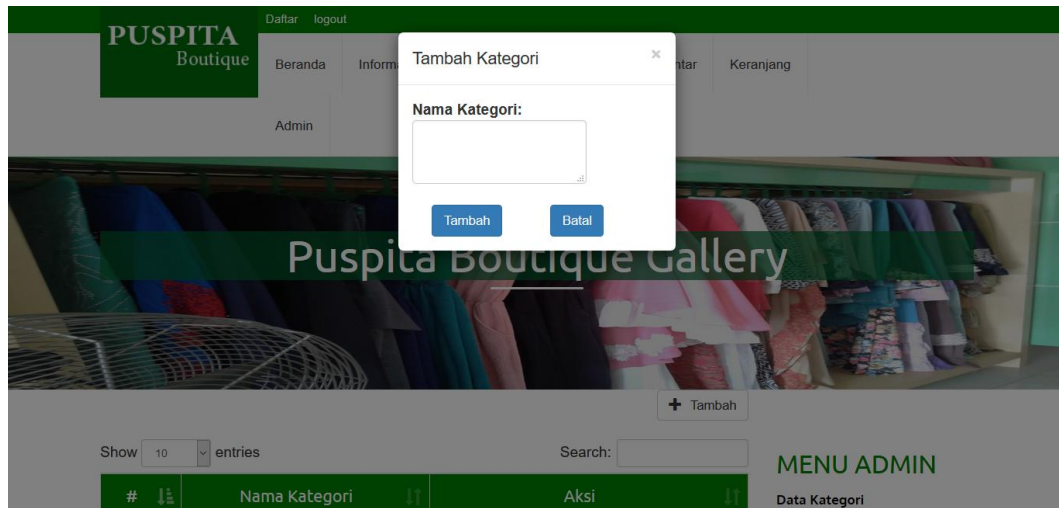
Daftar logout

PUSPITA
Boutique

Beranda
Inform
ntar
Keranjang

Admin

Tambah Kategori
×

Nama Kategori:

Tambah
Batal

Puspita Boutique Gallery

+ Tambah

Show 10 entries
Search:

| # | Nama Kategori | Aksi |
|---|---|---|

MENU ADMIN
Data Kategori